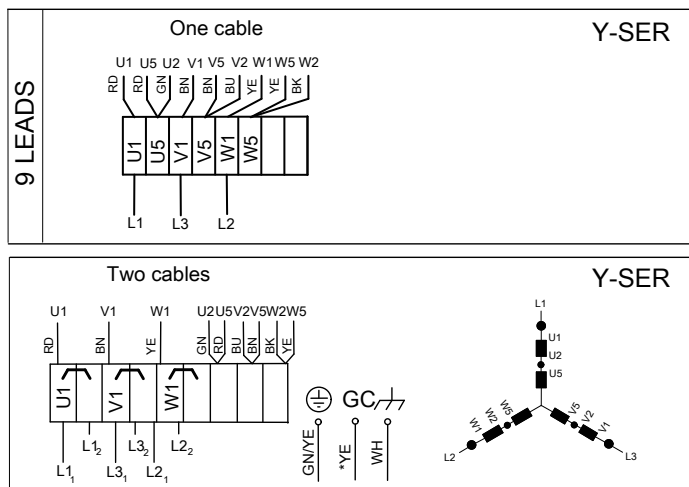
9 LEADS

One cable

Y-SER

U1 U5 U2 V1 V5 V2 W1 W5 W2

RD RD GN BN BN BU YE YE BK

U1 U5 V1 V5 W1 W5

L1 L3 L2

Two cables

Y-SER

U1 V1 W1 U2 U5 V2 V5 W2 W5

RD BN YE GN RD BU BN BK YE

U1 V1 W1

$L1_2$ $L3_2$ $L2_2$

$L1_1$ $L3_1$ $L2_1$

GC

GN/YE *YE WH

L1
U1
U2
U5
W5
W2
W1
V5
V2
V1
L2
L3